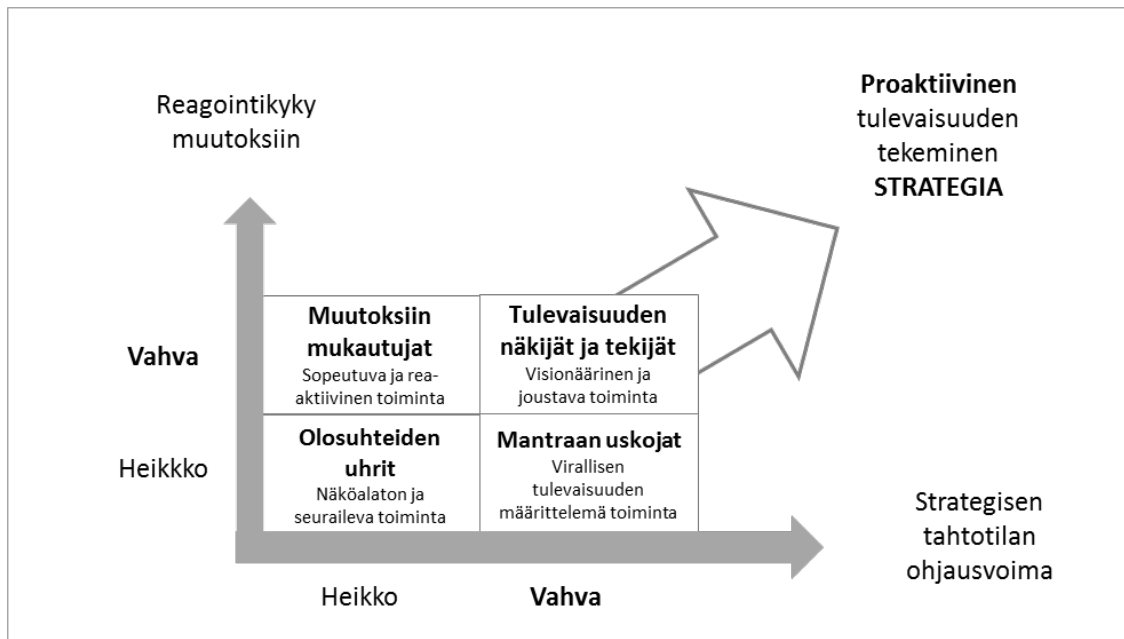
Reagointikyky muutoksiin

Proaktiivinen tulevaisuuden tekeminen **STRATEGIA**

Vahva

Heikkko

| **Muutoksiin mukautujat** Sopeutuva ja reaaktiivinen toiminta | **Tulevaisuuden näkijät ja tekijät** Visionäärinen ja joustava toiminta |
|---|---|
| **Olosuhteiden uhrit** Näköalaton ja seuraileva toiminta | **Mantraan uskojat** Virallisen tulevaisuuden määrittelemä toiminta |

Strategisen tahtotilan ohjausvoima

Heikko

**Vahva**